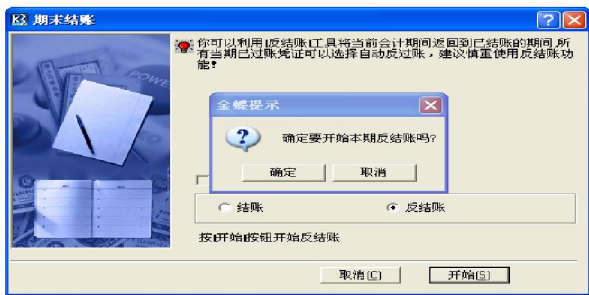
K3 期末结账

你可以利用[反结账]工具将当前会计期间返回到已结账的期间,所有当期已过账凭证可以选择自动反过账,建议慎重使用反结账功能!

金蝶提示

确定要开始本期反结账吗?

确定 取消

○ 结账 ● 反结账

按[开始]按钮开始反结账

取消(C) 开始(S)